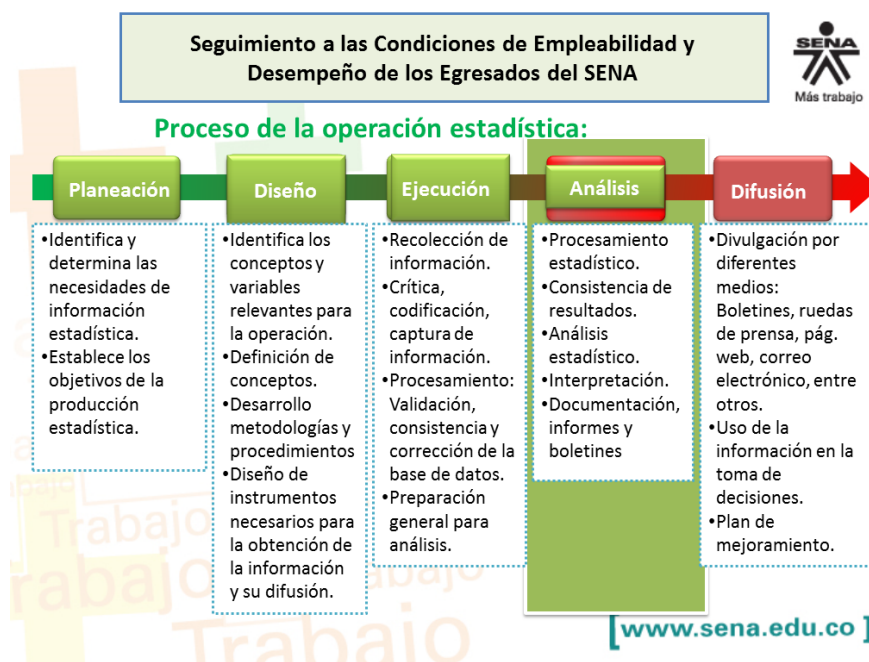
Seguimiento a las Condiciones de Empleabilidad y Desempeño de los Egresados del SENA

SENA
Más trabajo

Proceso de la operación estadística:

Planeación

•Identifica y determina las necesidades de información estadística.
•Establece los objetivos de la producción estadística.

Diseño

•Identifica los conceptos y variables relevantes para la operación.
•Definición de conceptos.
•Desarrollo metodologías y procedimientos
•Diseño de instrumentos necesarios para la obtención de la información y su difusión.

Ejecución

•Recolección de información.
•Crítica, codificación, captura de información.
•Procesamiento: Validación, consistencia y corrección de la base de datos.
•Preparación general para análisis.

Análisis

•Procesamiento estadístico.
•Consistencia de resultados.
•Análisis estadístico.
•Interpretación.
•Documentación, informes y boletines

Difusión

•Divulgación por diferentes medios: Boletines, ruedas de prensa, pág. web, correo electrónico, entre otros.
•Uso de la información en la toma de decisiones.
•Plan de mejoramiento.

Trabajo
trabajo
Trabajo

www.sena.edu.co